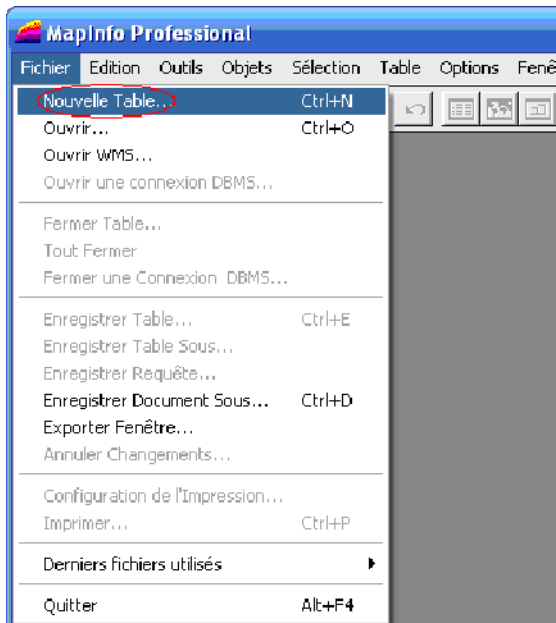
MapInfo Professional

Fichier Edition Outils Objets Sélection Table Options Fenê

Nouvelle Table... Ctrl+N
Ouvrir... Ctrl+O
Ouvrir WMS...
Ouvrir une connexion DBMS...

Fermer Table...
Tout Fermer
Fermer une Connexion DBMS...

Enregistrer Table... Ctrl+E
Enregistrer Table Sous...
Enregistrer Requête...
Enregistrer Document Sous... Ctrl+D
Exporter Fenêtre...
Annuler Changements...

Configuration de l'Impression...
Imprimer... Ctrl+P

Derniers fichiers utilisés

Quitter Alt+F4